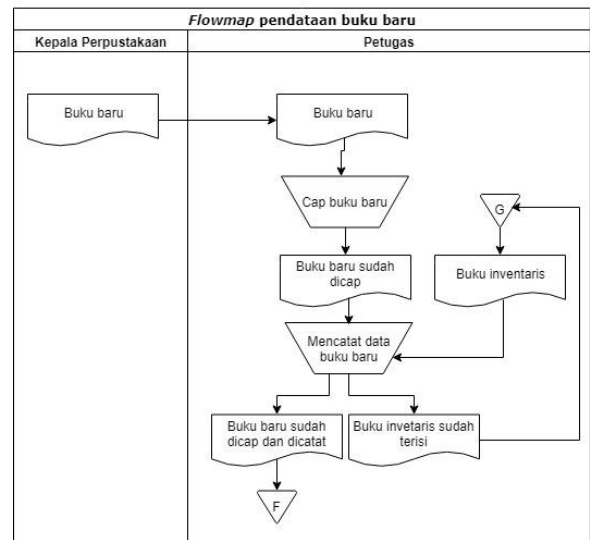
*Flowmap* pendataan buku baru

Kepala Perpustakaan

Petugas

Buku baru

Buku baru

Cap buku baru

G

Buku baru sudah dicap

Buku inventaris

Mencatat data buku baru

Buku baru sudah dicap dan dicatat

Buku invetaris sudah terisi

F